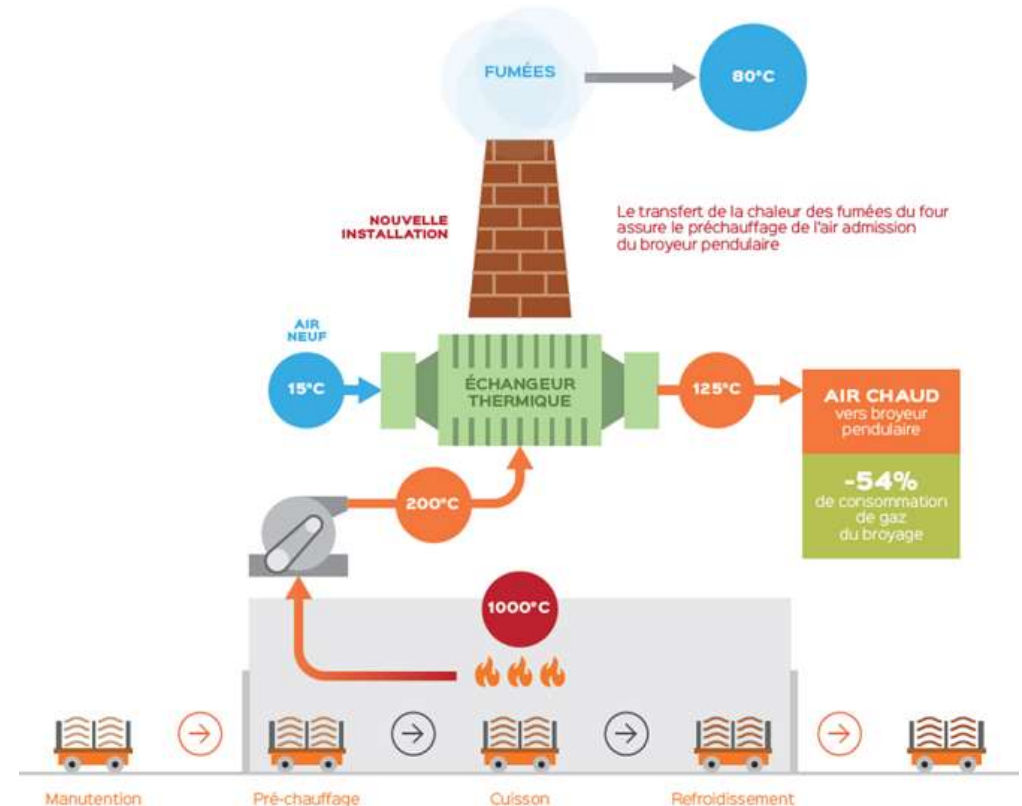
FUMÉES

80°C

NOUVELLE INSTALLATION

Le transfert de la chaleur des fumées du four assure le préchauffage de l'air admission du broyeur pendulaire

AIR NEUF

15°C

ÉCHANGEUR THERMIQUE

125°C

AIR CHAUD vers broyeur pendulaire

-54% de consommation de gaz du broyage

200°C

1000°C

Manutention

Pré-chauffage

Cuisson

Refroidissement